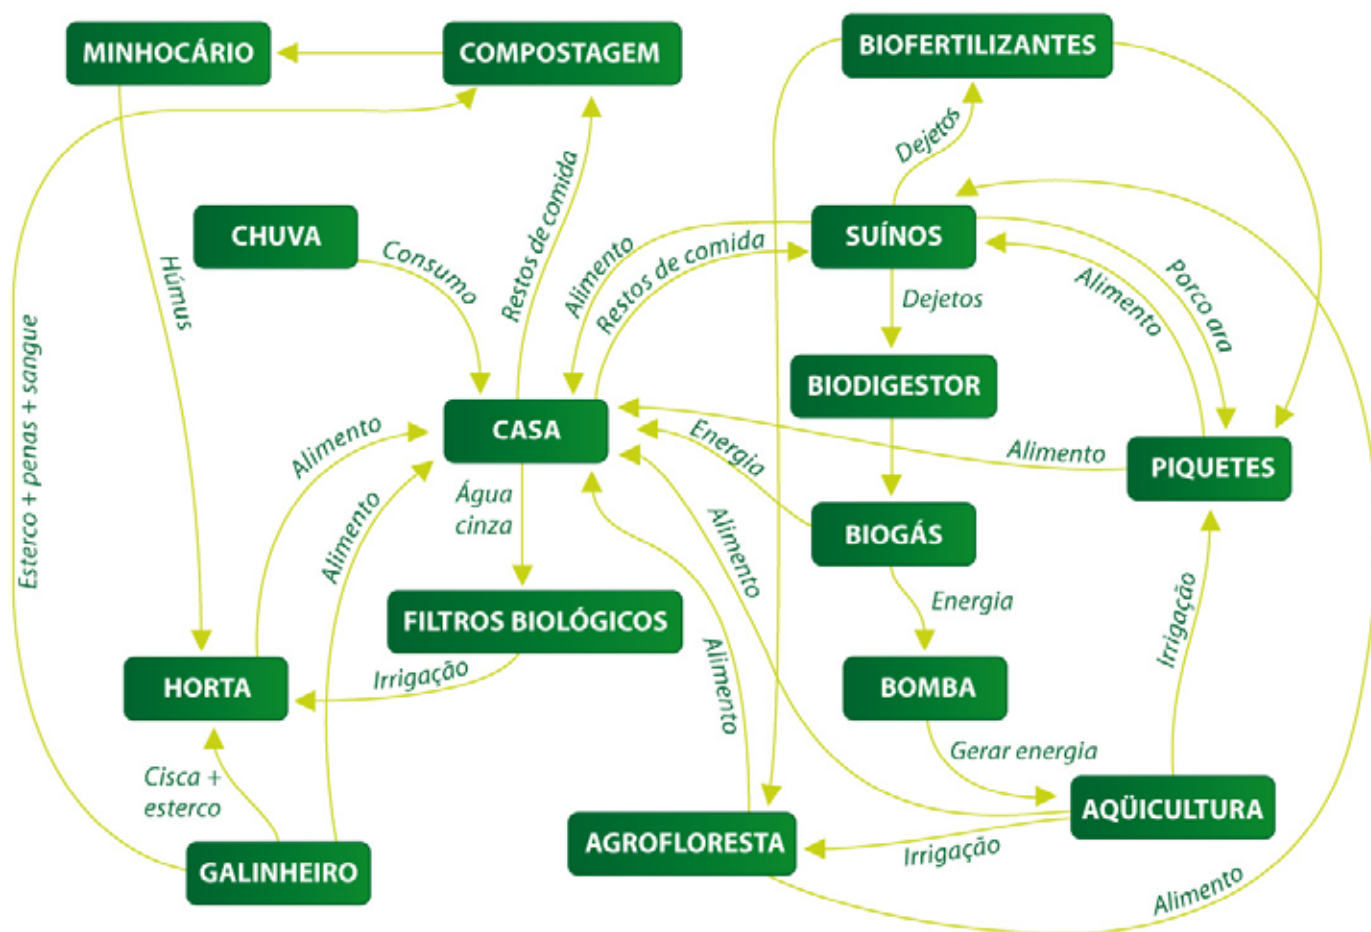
MINHOCÁRIO
COMPOSTAGEM
BIOFERTILIZANTES
Dejetos
CHUVA
Consumo
Restos de comida
Alimento
Restos de comida
SUÍNOS
Húmus
Esterco + penas + sangue
Dejetos
Alimento
Porco ara
BIODIGESTOR
CASA
Energia
Alimento
PIQUETES
Alimento
Alimento
Água cinza
BIOGÁS
Alimento
Energia
FILTROS BIOLÓGICOS
Irrigação
HORTA
Irrigação
Alimento
BOMBA
Gerar energia
Cisca + esterco
AQÜICULTURA
GALINHEIRO
AGROFLORESTA
Irrigação
Alimento